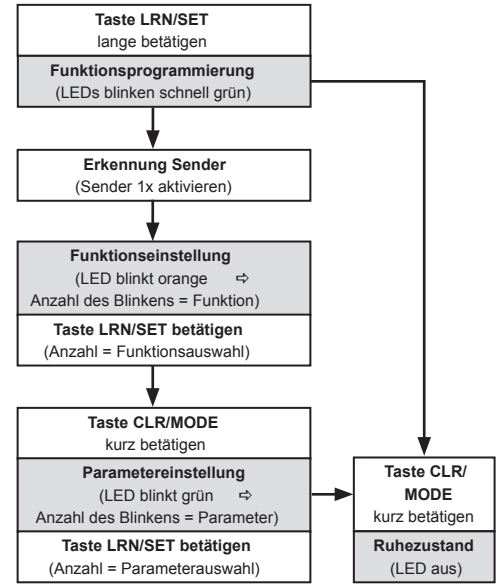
Taste LRN/SET
lange betätigen

Funktionsprogrammierung
(LEDs blinken schnell grün)

Erkennung Sender
(Sender 1x aktivieren)

Funktionseinstellung
(LED blinkt orange ⇨
Anzahl des Blinkens = Funktion)

Taste LRN/SET betätigen
(Anzahl = Funktionsauswahl)

Taste CLR/MODE
kurz betätigen

Parametereinstellung
(LED blinkt grün ⇨
Anzahl des Blinkens = Parameter)

Taste LRN/SET betätigen
(Anzahl = Parameterauswahl)

Taste CLR/
MODE
kurz betätigen

Ruhezustand
(LED aus)